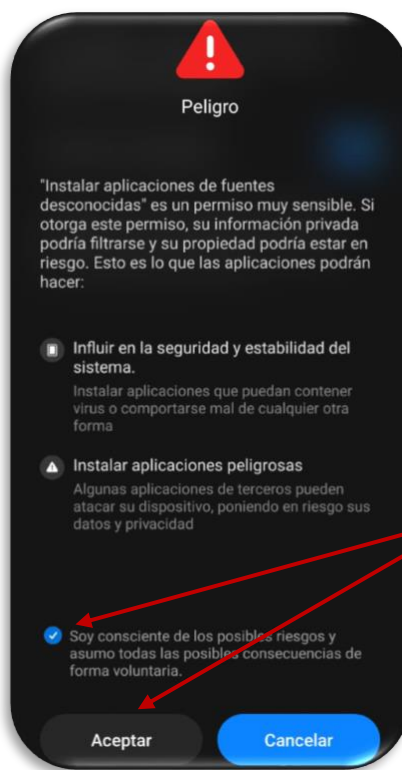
Peligro

"Instalar aplicaciones de fuentes desconocidas" es un permiso muy sensible. Si otorga este permiso, su información privada podría filtrarse y su propiedad podría estar en riesgo. Esto es lo que las aplicaciones podrán hacer:

Influir en la seguridad y estabilidad del sistema.

Instalar aplicaciones que puedan contener virus o comportarse mal de cualquier otra forma

Instalar aplicaciones peligrosas

Algunas aplicaciones de terceros pueden atacar su dispositivo, poniendo en riesgo sus datos y privacidad

Soy consciente de los posibles riesgos y asumo todas las posibles consecuencias de forma voluntaria.

Aceptar

Cancelar